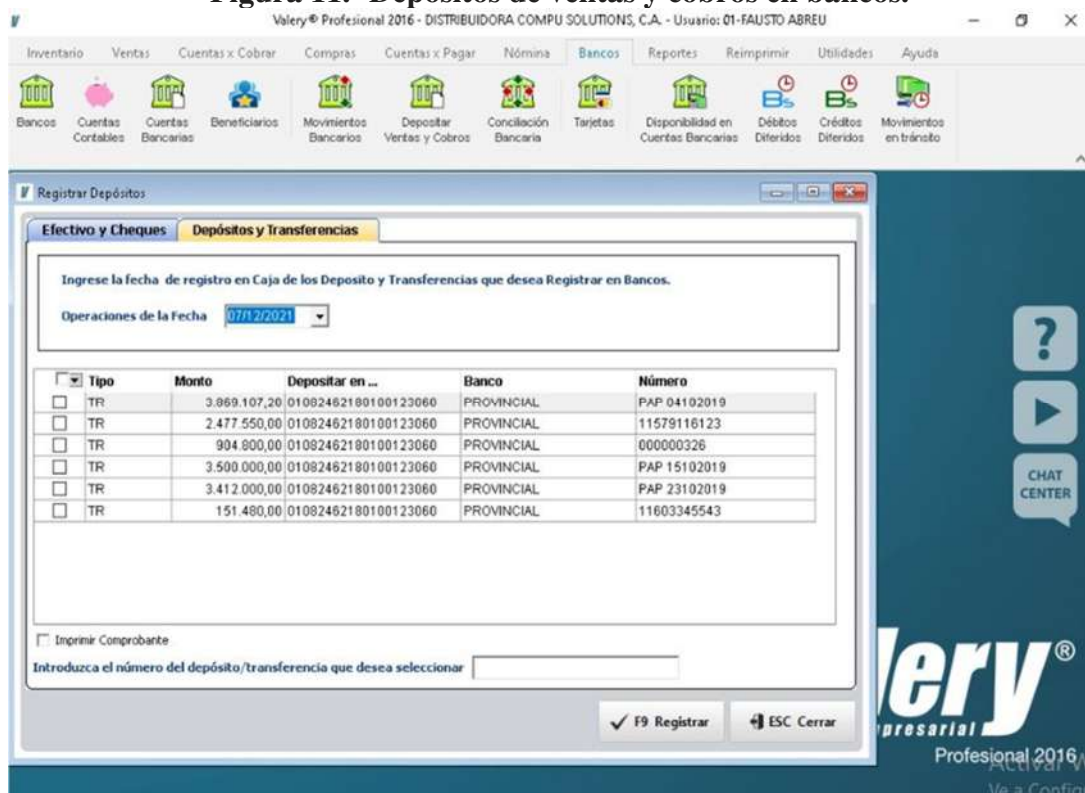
Figura 11. Depósitos de ventas y cobros en bancos.

Valery® Profesional 2016 - DISTRIBUIDORA COMPU SOLUTIONS, C.A. - Usuario: 01-FAUSTO ABREU

Inventario Ventas Cuentas x Cobrar Compras Cuentas x Pagar Nómina Bancos Reportes Reimprimir Utilidades Ayuda

Bancos Cuentas Contables Cuentas Bancarias Beneficiarios Movimientos Bancarios Depositar Ventas y Cobros Conciliación Bancaria Tarjetas Disponibilidad en Cuentas Bancarias Débitos Diferidos Créditos Diferidos Movimientos en tránsito

Registrar Depósitos

Efectivo y Cheques Depósitos y Transferencias

Ingrese la fecha de registro en Caja de los Deposito y Transferencias que desea Registrar en Bancos.

Operaciones de la Fecha 07/12/2021

| | Tipo | Monto | Depositar en ... | Banco | Número |
|---|---|---|---|---|---|
| ☐ | TR | 3.869.107,20 | 01082462180100123060 | PROVINCIAL | PAP 04102019 |
| ☐ | TR | 2.477.550,00 | 01082462180100123060 | PROVINCIAL | 11579116123 |
| ☐ | TR | 904.800,00 | 01082462180100123060 | PROVINCIAL | 000000326 |
| ☐ | TR | 3.500.000,00 | 01082462180100123060 | PROVINCIAL | PAP 15102019 |
| ☐ | TR | 3.412.000,00 | 01082462180100123060 | PROVINCIAL | PAP 23102019 |
| ☐ | TR | 151.480,00 | 01082462180100123060 | PROVINCIAL | 11603345543 |

Imprimir Comprobante

Introduzca el número del depósito/transferencia que desea seleccionar

F9 Registrar ESC Cerrar

?

CHAT CENTER

lery®

presarial

Profesional 2016

Activar W

Ve a Config